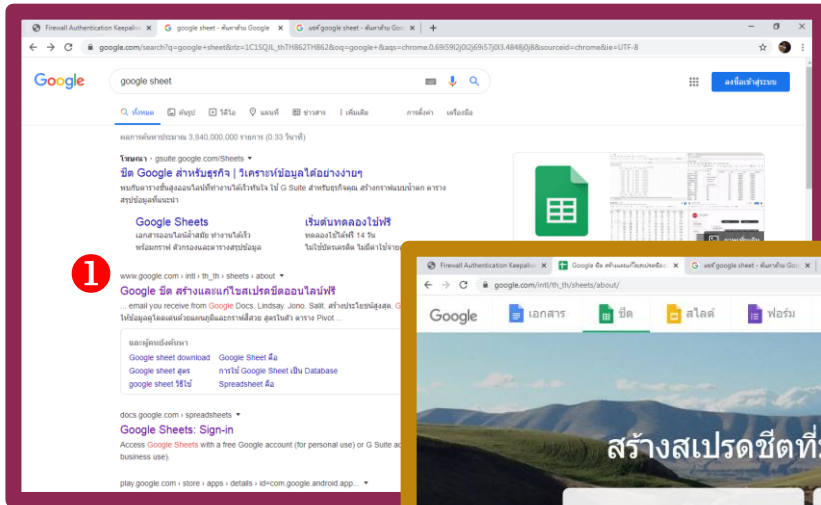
Firewall Authentication Keepalive | google sheet - ค้นหาด้วย Google | แชร์ google sheet - ค้นหาด้วย Goo... | +

google.com/search?q=google+sheet&rlz=1C1SQJL_thTH862TH862&oq=google+&aqs=chrome.0.69i59l2j0l2j69i57j0l3.4848j0j8&sourceid=chrome&ie=UTF-8

Google

google sheet

ลงชื่อเข้าสู่ระบบ

ทั้งหมด | รูปภาพ | วิดีโอ | แผนที่ | ข่าวสาร | เพิ่มเติม | การตั้งค่า | เครื่องมือ

ผลการค้นหาประมาณ 3,840,000,000 รายการ (0.33 วินาที)

โฆษณา · gsuite.google.com/Sheets ▾

ชีต Google สำหรับธุรกิจ | วิเคราะห์ข้อมูลได้อย่างง่ายๆ

พบกับตารางชั้นสูงออนไลน์ที่ทำงานได้เร็วทันใจ ใช้ G Suite สำหรับธุรกิจคุณ สร้างกราฟแบบบ้ำหาก ตาราง สรุปข้อมูลที่แนะนำ

Google Sheets
เอกสารออนไลน์ล้ำสมัย ทำงานได้เร็ว พร้อมกราฟ ตัวกรองและตารางสรุปข้อมูล

เริ่มต้นทดลองใช้ฟรี
ทดลองใช้ฟรี 14 วัน ไม่ใช้บัตรเครดิต ไม่มีค่าใช้จ่าย

1

www.google.com › intl › th_th › sheets › about ▾

Google ชีต สร้างและแก้ไขสเปรดชีตออนไลน์ฟรี

... email you receive from Google Docs. Lindsay. Jono. Salit. สร้างประโยชน์สูงสุด. G ใช้ข้อมูลดูได้ตลอดแผนภูมิและกราฟที่สีสวย สูตรในตัว ตาราง Pivot ...

ผลการค้นหาที่เกี่ยวข้อง

Google sheet download | Google Sheet คือ
Google sheet สูตร | การใช้ Google Sheet เป็น Database
google sheet วิธีใช้ | Spreadsheet คือ

docs.google.com › spreadsheets ▾

Google Sheets: Sign-in

Access Google Sheets with a free Google account (for personal use) or G Suite ac business use).

play.google.com › store › apps › details › id=com.google.android.app... ▾

Firewall Authentication Keepalive | Google ชีต สร้างและแก้ไขสเปรดชีต... | แชร์ google sheet - ค้นหาด้วย Goo...

google.com/intl/th_th/sheets/about/

Google | เอกสาร | ชีต | สไลด์ | ฟอร์ม

สร้างสเปรดชีตที่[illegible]